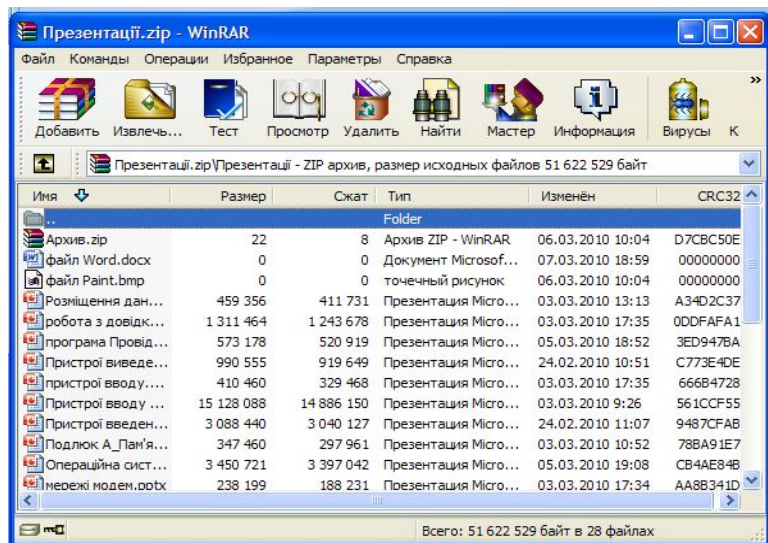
Презентації.zip - WinRAR

Файл Команды Операции Избранное Параметры Справка

Добавить Извлечь... Тест Просмотр Удалить Найти Мастер Информация Вирусы К

Презентації.zip\Презентації - ZIP архив, размер исходных файлов 51 622 529 байт

| Имя | Размер | Сжат | Тип | Изменён | CRC32 |
|---|---|---|---|---|---|
| .. | | | Folder | | |
| Архив.zip | 22 | 8 | Архив ZIP - WinRAR | 06.03.2010 10:04 | D7CBC50E |
| файл Word.docx | 0 | 0 | Документ Microsof... | 07.03.2010 18:59 | 00000000 |
| файл Paint.bmp | 0 | 0 | точечный рисунок | 06.03.2010 10:04 | 00000000 |
| Розміщення дан... | 459 356 | 411 731 | Презентация Micro... | 03.03.2010 13:13 | A34D2C37 |
| робота з довідк... | 1 311 464 | 1 243 678 | Презентация Micro... | 03.03.2010 17:35 | 0DDFAFA1 |
| програма Провід... | 573 178 | 520 919 | Презентация Micro... | 05.03.2010 18:52 | 3ED947BA |
| Пристрої виведе... | 990 555 | 919 649 | Презентация Micro... | 24.02.2010 10:51 | C773E4DE |
| пристрої вводу.... | 410 460 | 329 468 | Презентация Micro... | 03.03.2010 17:35 | 666B4728 |
| Пристрої вводу ... | 15 128 088 | 14 886 150 | Презентация Micro... | 03.03.2010 9:26 | 561CCF55 |
| Пристрої введен... | 3 088 440 | 3 040 127 | Презентация Micro... | 24.02.2010 11:07 | 9487CFAB |
| Подлюк А_Пам'ять... | 347 460 | 297 961 | Презентация Micro... | 03.03.2010 10:52 | 78BA91E7 |
| Операційна сист... | 3 450 721 | 3 397 042 | Презентация Micro... | 05.03.2010 19:08 | CB4AE84B |
| мережі модем.pptx | 238 199 | 188 231 | Презентация Micro... | 03.03.2010 17:34 | AA8B341D |

Всего: 51 622 529 байт в 28 файлах